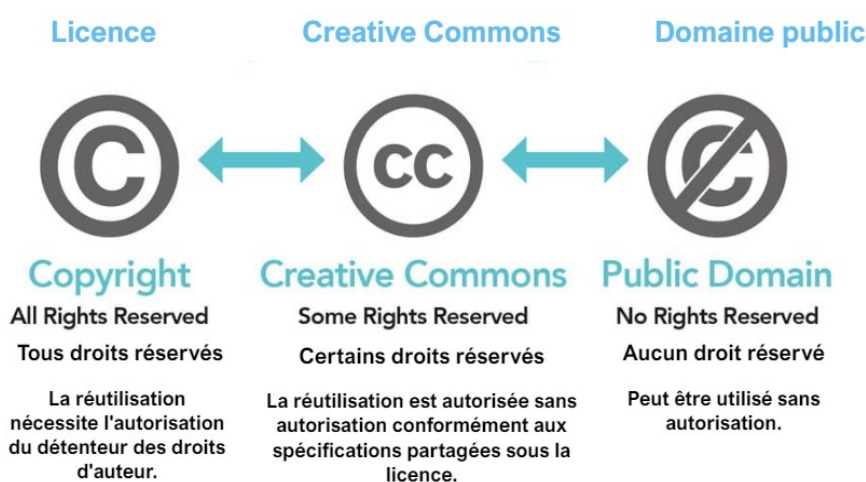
Licence

C

Copyright

All Rights Reserved

Tous droits réservés

La réutilisation nécessite l'autorisation du détenteur des droits d'auteur.

Creative Commons

CC

Creative Commons

Some Rights Reserved

Certains droits réservés

La réutilisation est autorisée sans autorisation conformément aux spécifications partagées sous la licence.

Domaine public

C

Public Domain

No Rights Reserved

Aucun droit réservé

Peut être utilisé sans autorisation.